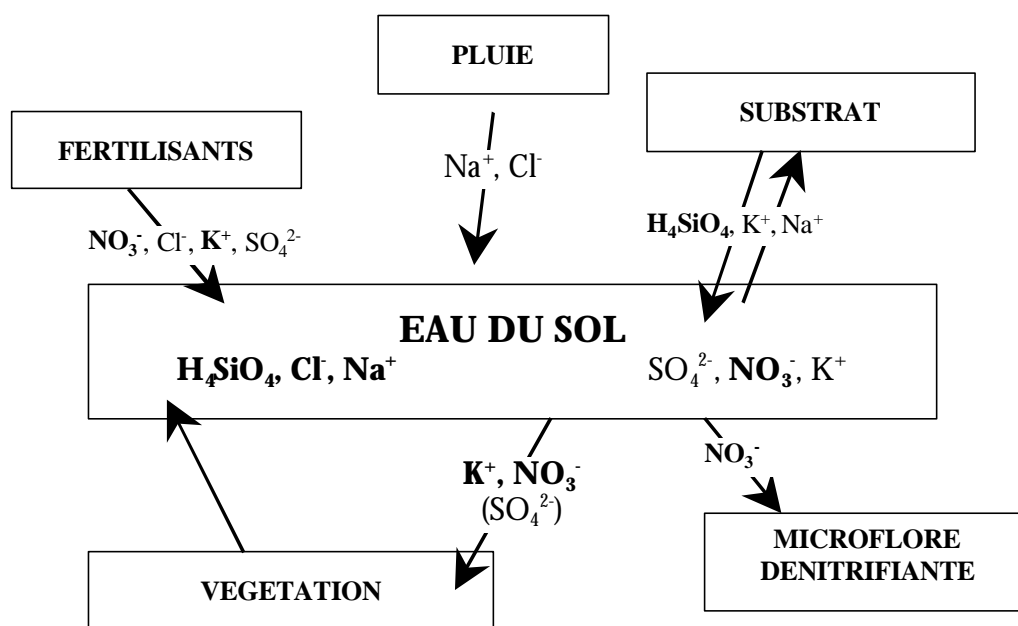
PLUIE

SUBSTRAT

FERTILISANTS

$Na^+$, $Cl^-$

$H_4SiO_4$, $K^+$, $Na^+$

$NO_3^-$, $Cl^-$, $K^+$, $SO_4^{2-}$

EAU DU SOL

$H_4SiO_4$, $Cl^-$, $Na^+$

$SO_4^{2-}$, $NO_3^-$, $K^+$

$NO_3^-$

$K^+$, $NO_3^-$ ($SO_4^{2-}$)

MICROFLORE DENITRIFIANTE

VEGETATION